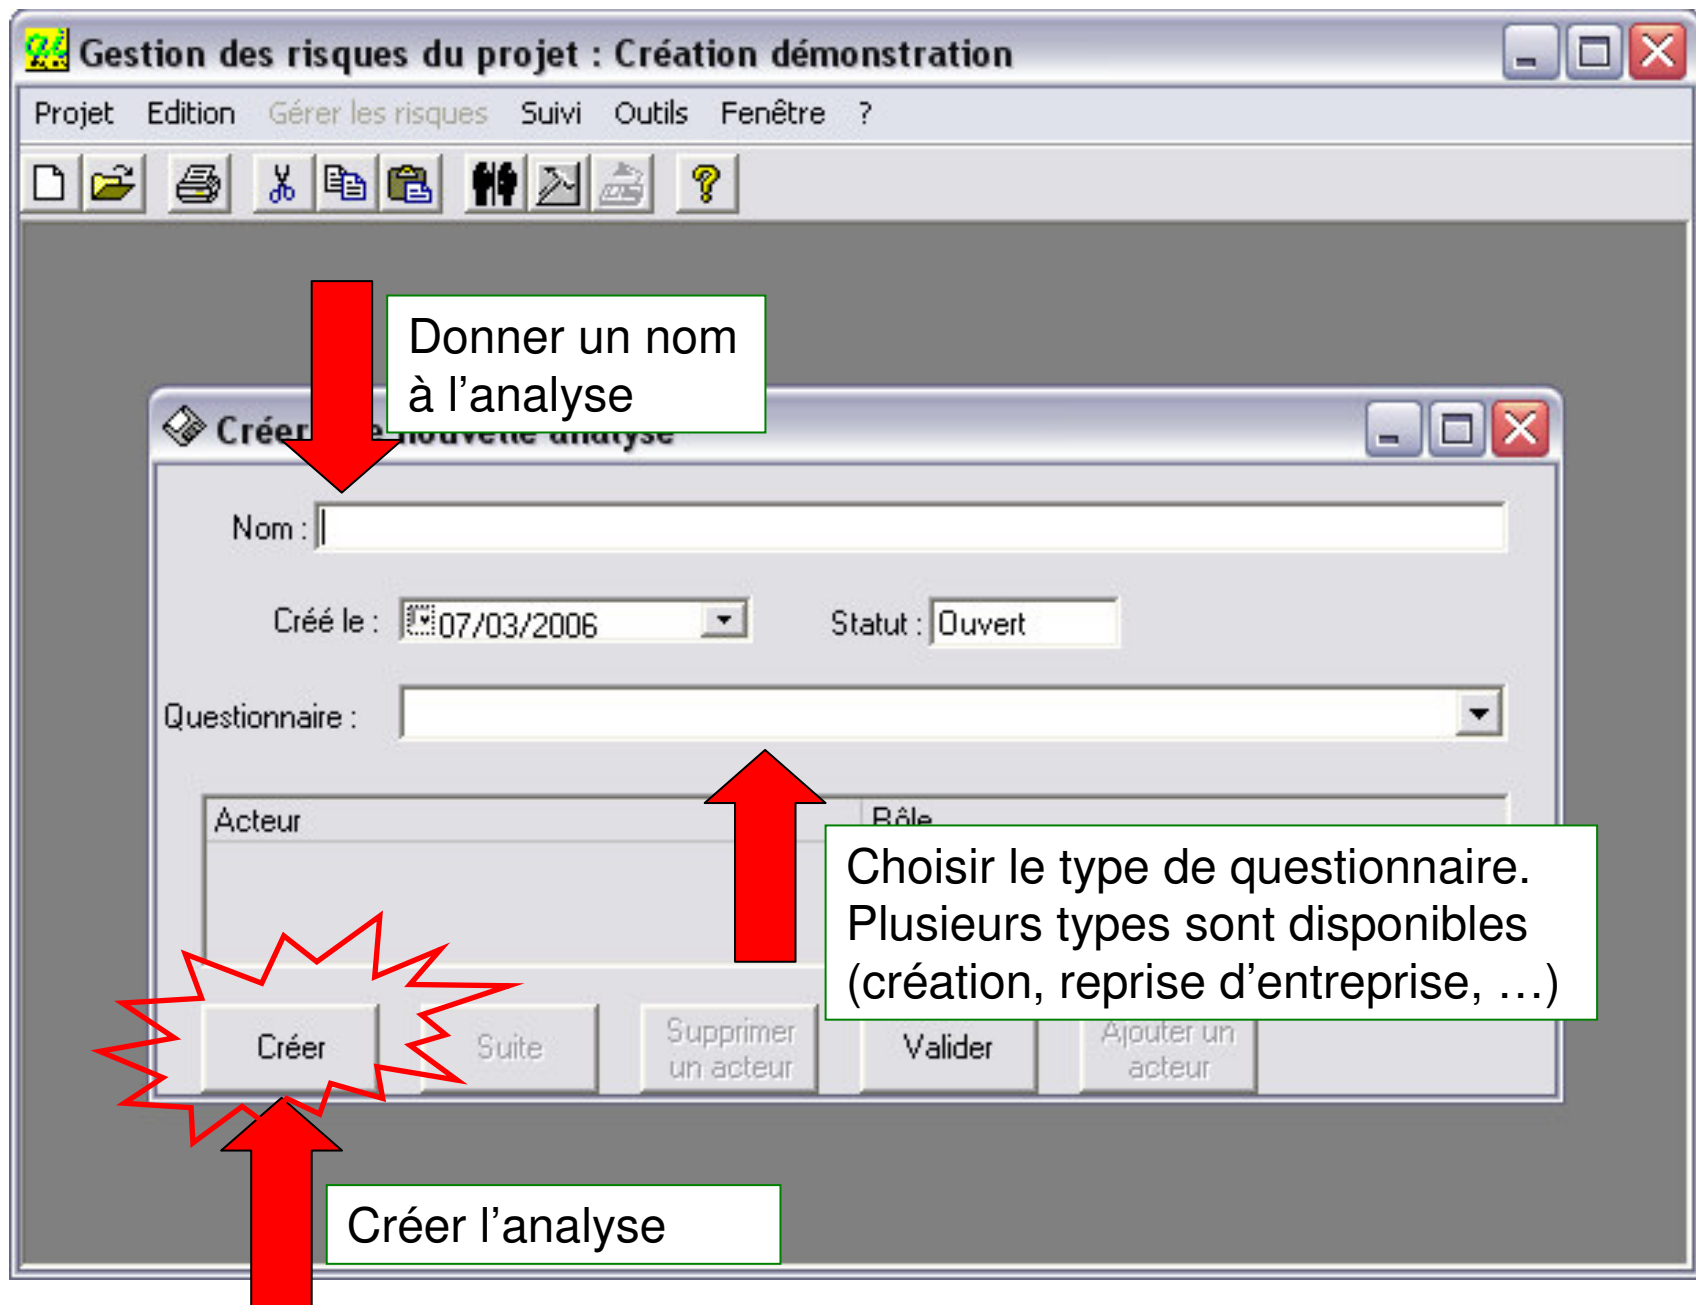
Gestion des risques du projet : Création démonstration

Projet Edition Gérer les risques Suivi Outils Fenêtre ?

Donner un nom à l'analyse

Créer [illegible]

Nom :

Créé le : 07/03/2006

Statut : Ouvert

Questionnaire :

Acteur

Rôle

Choisir le type de questionnaire. Plusieurs types sont disponibles (création, reprise d'entreprise, …)

Créer

Suite

Supprimer un acteur

Valider

Ajouter un acteur

Créer l'analyse